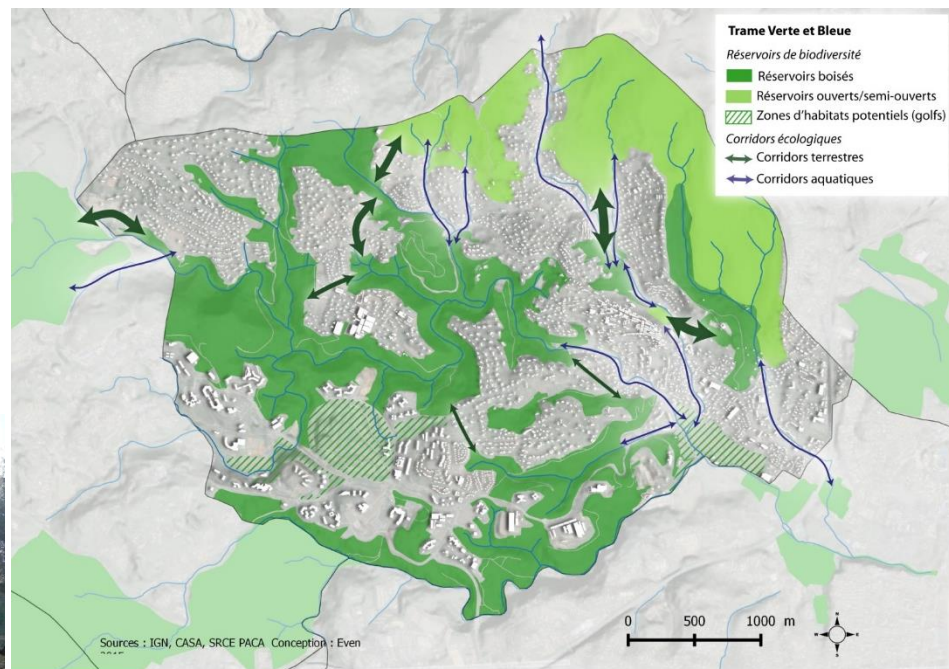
Trame Verte et Bleue
Réservoirs de biodiversité
Réservoirs boisés
Réservoirs ouverts/semi-ouverts
Zones d'habitats potentiels (golfs)
Corridors écologiques
Corridors terrestres
Corridors aquatiques

0 500 1000 m

Sources : IGN, CASA, SRCE PACA Conception : Even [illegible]